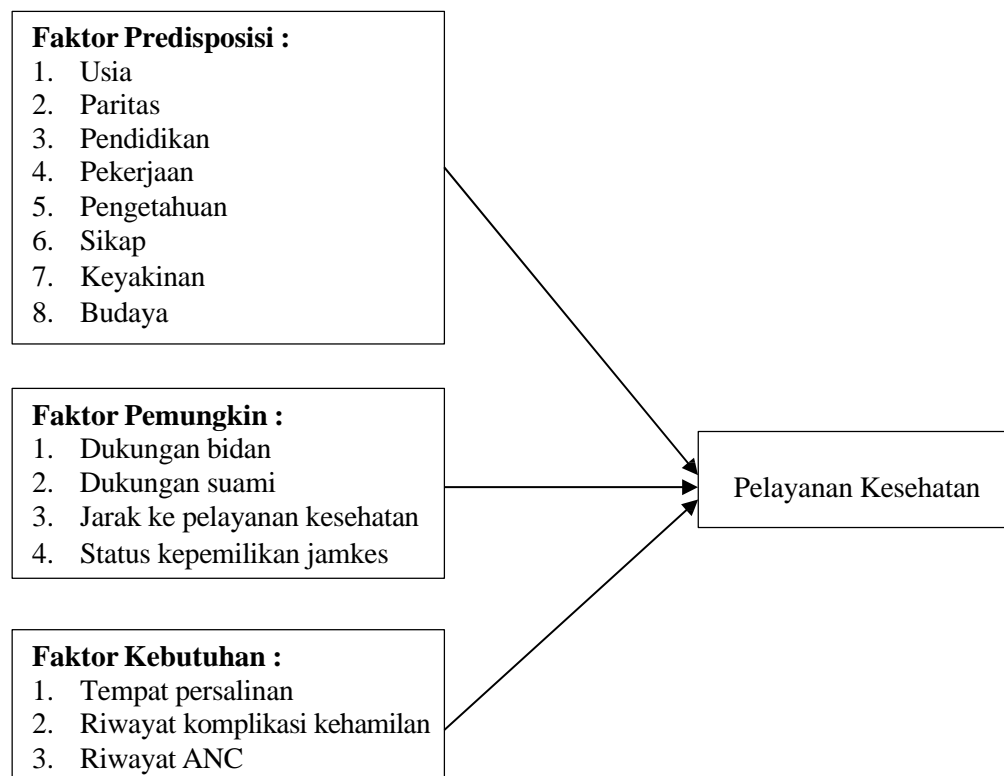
**Faktor Predisposisi :**
1. Usia
2. Paritas
3. Pendidikan
4. Pekerjaan
5. Pengetahuan
6. Sikap
7. Keyakinan
8. Budaya

**Faktor Pemungkin :**
1. Dukungan bidan
2. Dukungan suami
3. Jarak ke pelayanan kesehatan
4. Status kepemilikan jamkes

**Faktor Kebutuhan :**
1. Tempat persalinan
2. Riwayat komplikasi kehamilan
3. Riwayat ANC

Pelayanan Kesehatan